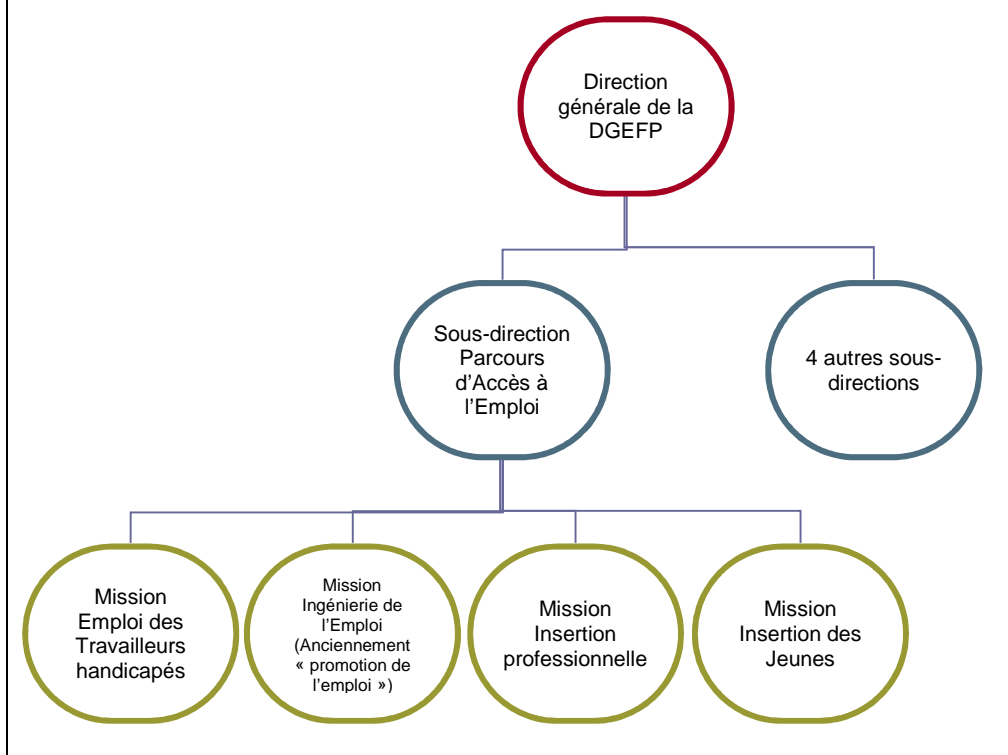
Direction générale de la DGEFP

Sous-direction Parcours d’Accès à l’Emploi

4 autres sous-directions

Mission Emploi des Travailleurs handicapés

Mission Ingénierie de l’Emploi (Anciennement « promotion de l’emploi »)

Mission Insertion professionnelle

Mission Insertion des Jeunes